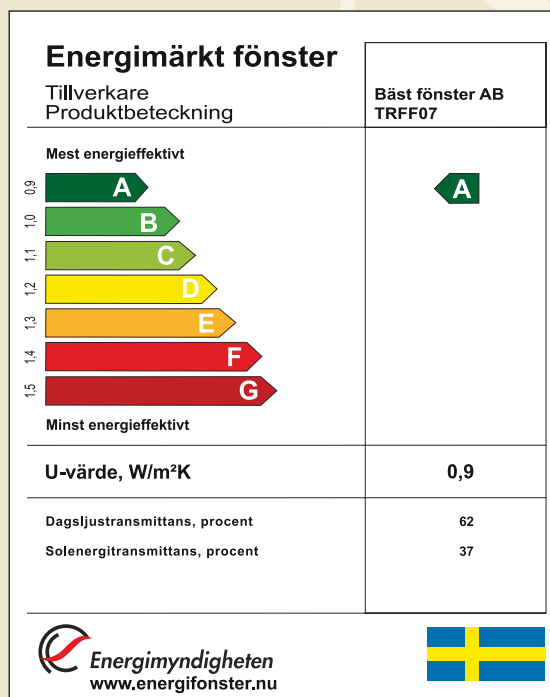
Energimärkt fönster

Tillverkare
Produktbeteckning

Bäst fönster AB
TRFF07

Mest energieffektivt

0,9 A
1,0 B
1,1 C
1,2 D
1,3 E
1,4 F
1,5 G

A

Minst energieffektivt

U-värde, W/m²K 0,9

Dagsljustransmittans, procent 62
Solenergitransmittans, procent 37

Energimyndigheten
www.energifonster.nu